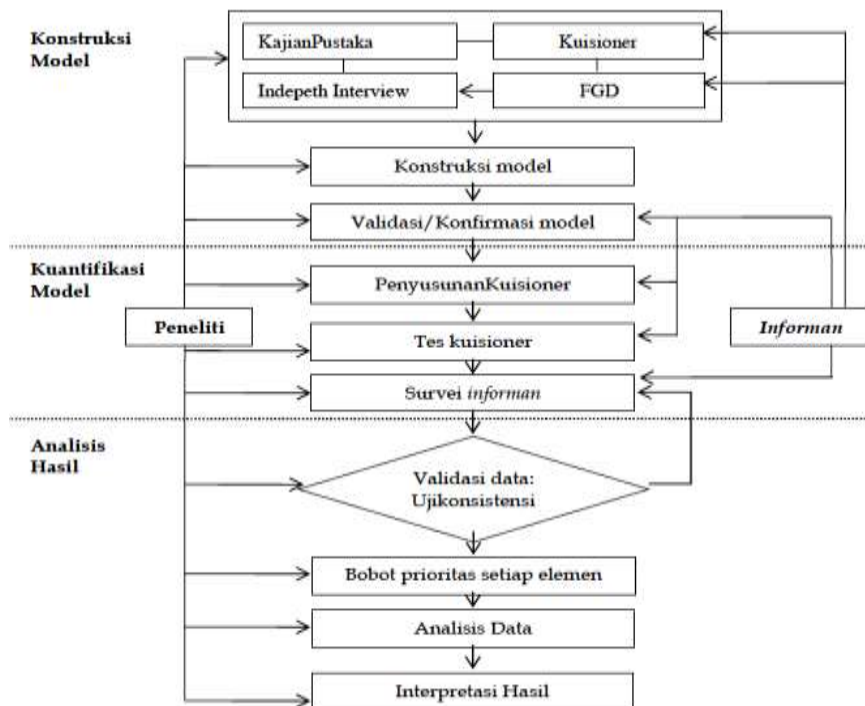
Konstruksi Model

KajianPustaka

Kuisioner

Indepeth Interview

FGD

Konstruksi model

Validasi/Konfirmasi model

Kuantifikasi Model

PenyusunanKuisioner

Peneliti

Tes kuisioner

Informan

Survei informan

Analisis Hasil

Validasi data: Ujikonsistensi

Bobot prioritas setiap elemen

Analisis Data

Interpretasi Hasil